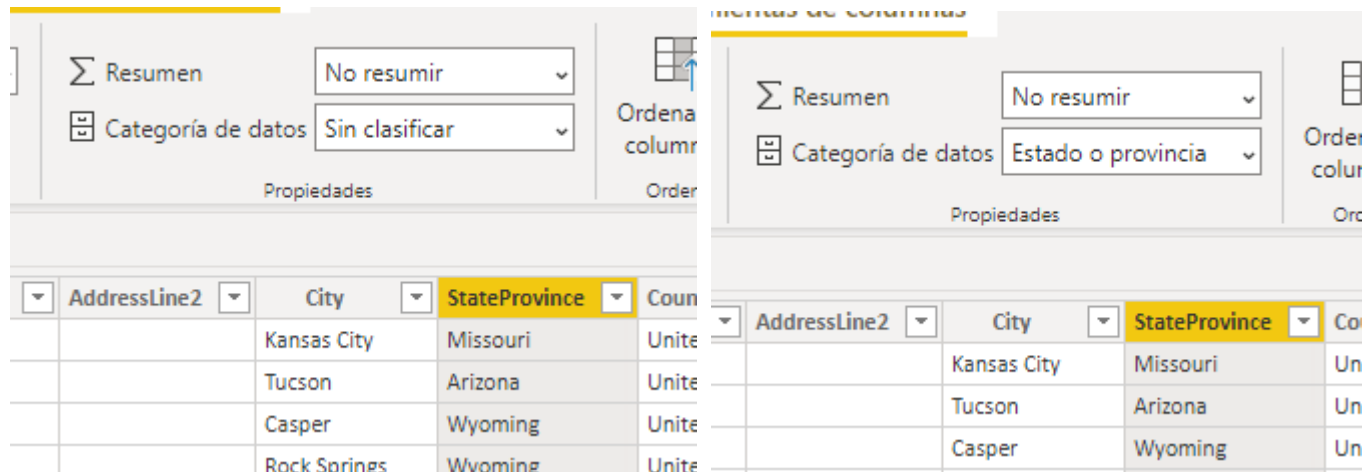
Resumen
No resumir
Categoría de datos
Sin clasificar
Ordena columr
Propiedades
Order

| AddressLine2 | City | StateProvince | Coun |
|---|---|---|---|
| | Kansas City | Missouri | Unite |
| | Tucson | Arizona | Unite |
| | Casper | Wyoming | Unite |
| | Rock Springs | Wyoming | Unite |

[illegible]ientas de columnas
Resumen
No resumir
Categoría de datos
Estado o provincia
Order colu
Propiedades
Ord

| AddressLine2 | City | StateProvince | Co |
|---|---|---|---|
| | Kansas City | Missouri | Un |
| | Tucson | Arizona | Un |
| | Casper | Wyoming | Un |